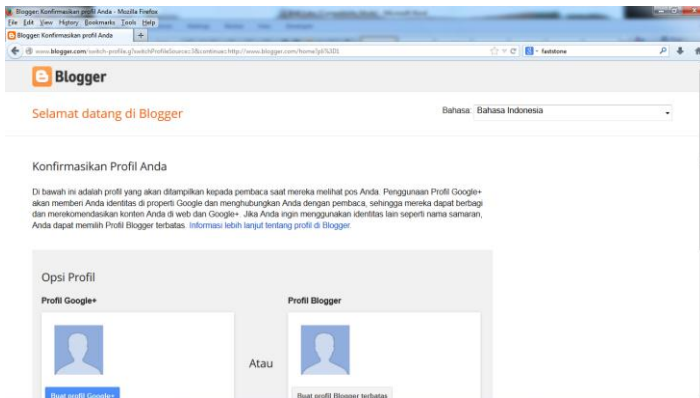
Blogger: Konfirmasikan profil Anda - Mozilla Firefox
File Edit View History Bookmarks Tools Help
Blogger: Konfirmasikan profil Anda +
www.blogger.com/switch-profile.g?switchProfileSource=3&continue=http://www.blogger.com/home?pli%3D1
faststone

Blogger

Selamat datang di Blogger

Bahasa Bahasa Indonesia

Konfirmasikan Profil Anda

Di bawah ini adalah profil yang akan ditampilkan kepada pembaca saat mereka melihat pos Anda. Penggunaan Profil Google+ akan memberi Anda identitas di properti Google dan menghubungkan Anda dengan pembaca, sehingga mereka dapat berbagi dan merekomendasikan konten Anda di web dan Google+. Jika Anda ingin menggunakan identitas lain seperti nama samaran, Anda dapat memilih Profil Blogger terbatas. Informasi lebih lanjut tentang profil di Blogger.

Opsi Profil

Profil Google+

Profil Blogger

Atau

Buat profil Google+

Buat profil Blogger terbatas